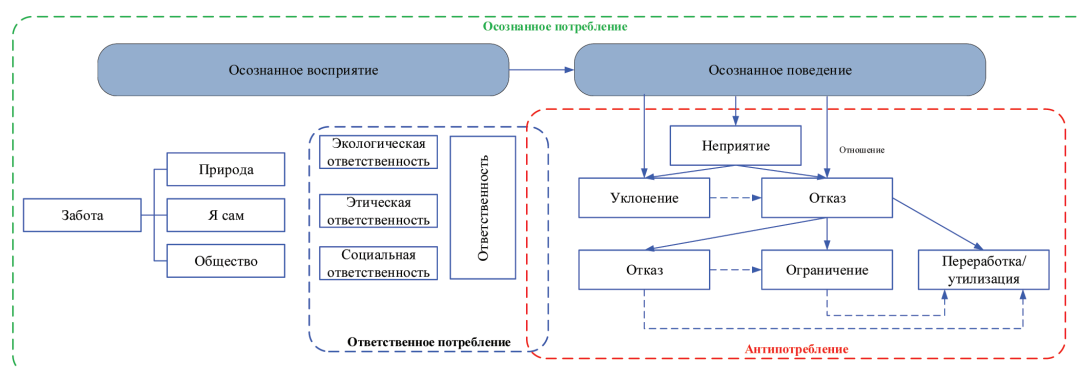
Осознанное потребление

Осознанное восприятие

Осознанное поведение

Забота

Природа

Я сам

Общество

Экологическая ответственность

Этическая ответственность

Социальная ответственность

Ответственность

Ответственное потребление

Неприятие

Отношение

Уклонение

Отказ

Отказ

Ограничение

Переработка/ утилизация

Антипотребление